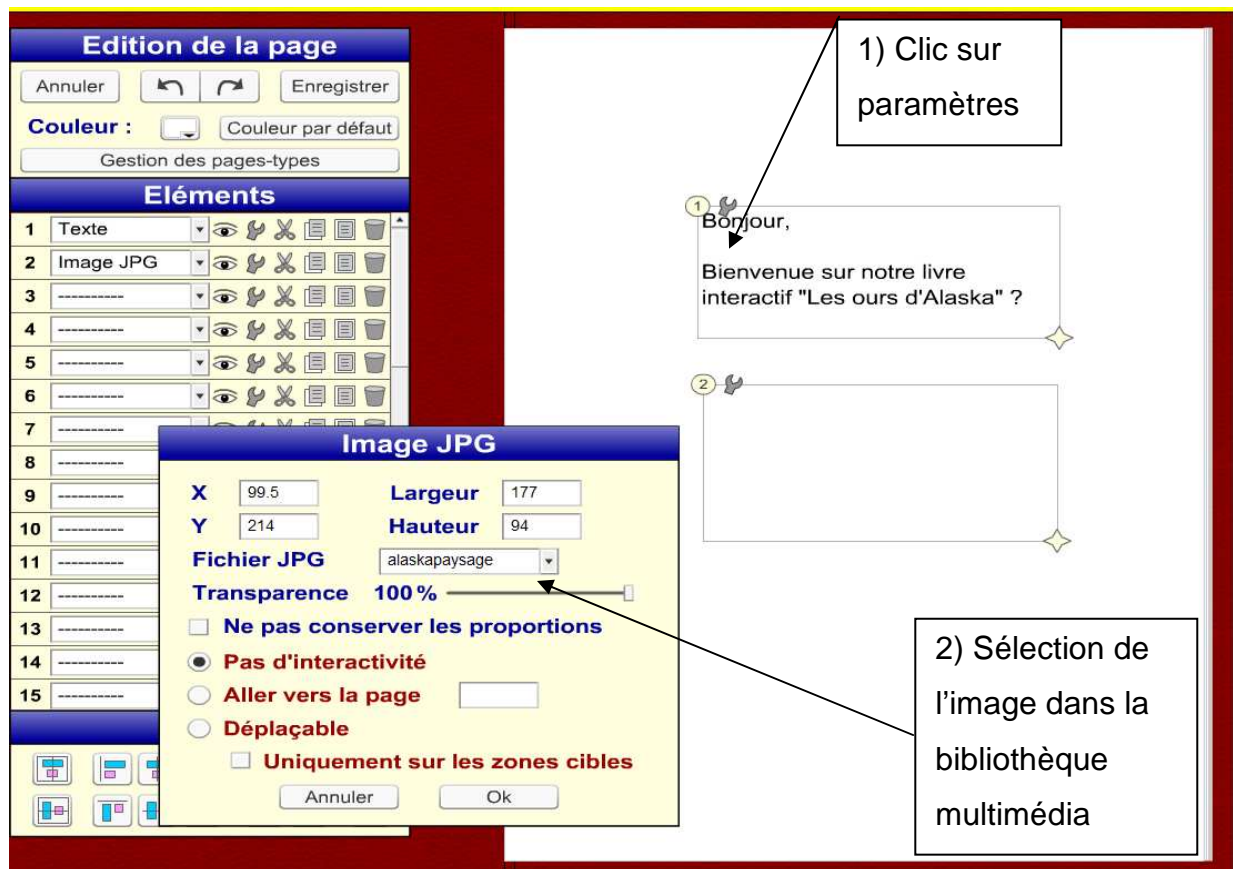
Edition de la page
Annuler
Enregistrer
Couleur :
Couleur par défaut
Gestion des pages-types
Eléments

| | |
|---|---|
| 1 | Texte |
| 2 | Image JPG |
| 3 | ---------- |
| 4 | ---------- |
| 5 | ---------- |
| 6 | ---------- |
| 7 | ---------- |
| 8 | ---------- |
| 9 | ---------- |
| 10 | ---------- |
| 11 | ---------- |
| 12 | ---------- |
| 13 | ---------- |
| 14 | ---------- |
| 15 | ---------- |

Image JPG
X 99.5
Largeur 177
Y 214
Hauteur 94
Fichier JPG alaskapaysage
Transparence 100 %
Ne pas conserver les proportions
Pas d'interactivité
Aller vers la page
Déplaçable
Uniquement sur les zones cibles
Annuler
Ok

1) Clic sur paramètres

1
Bonjour,

Bienvenue sur notre livre interactif "Les ours d'Alaska" ?

2

2) Sélection de l'image dans la bibliothèque multimédia